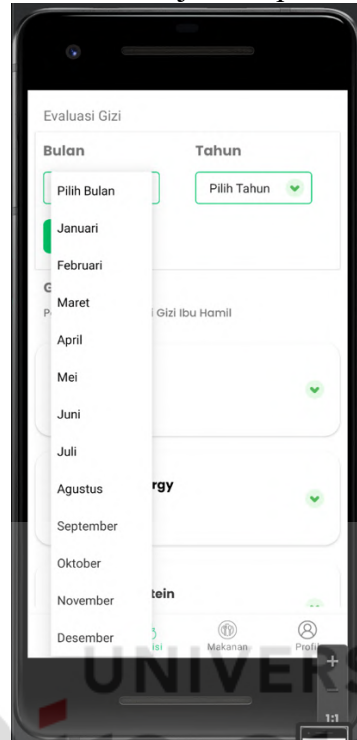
Evaluasi Gizi

Bulan

Tahun

Pilih Bulan

Pilih Tahun

Januari

Februari

G

Maret

P

i Gizi Ibu Hamil

April

Mei

Juni

Juli

Agustus

rgy

September

Oktober

November

tein

Desember

isi

Makanan

Profi

UNIVERS

+

1:1